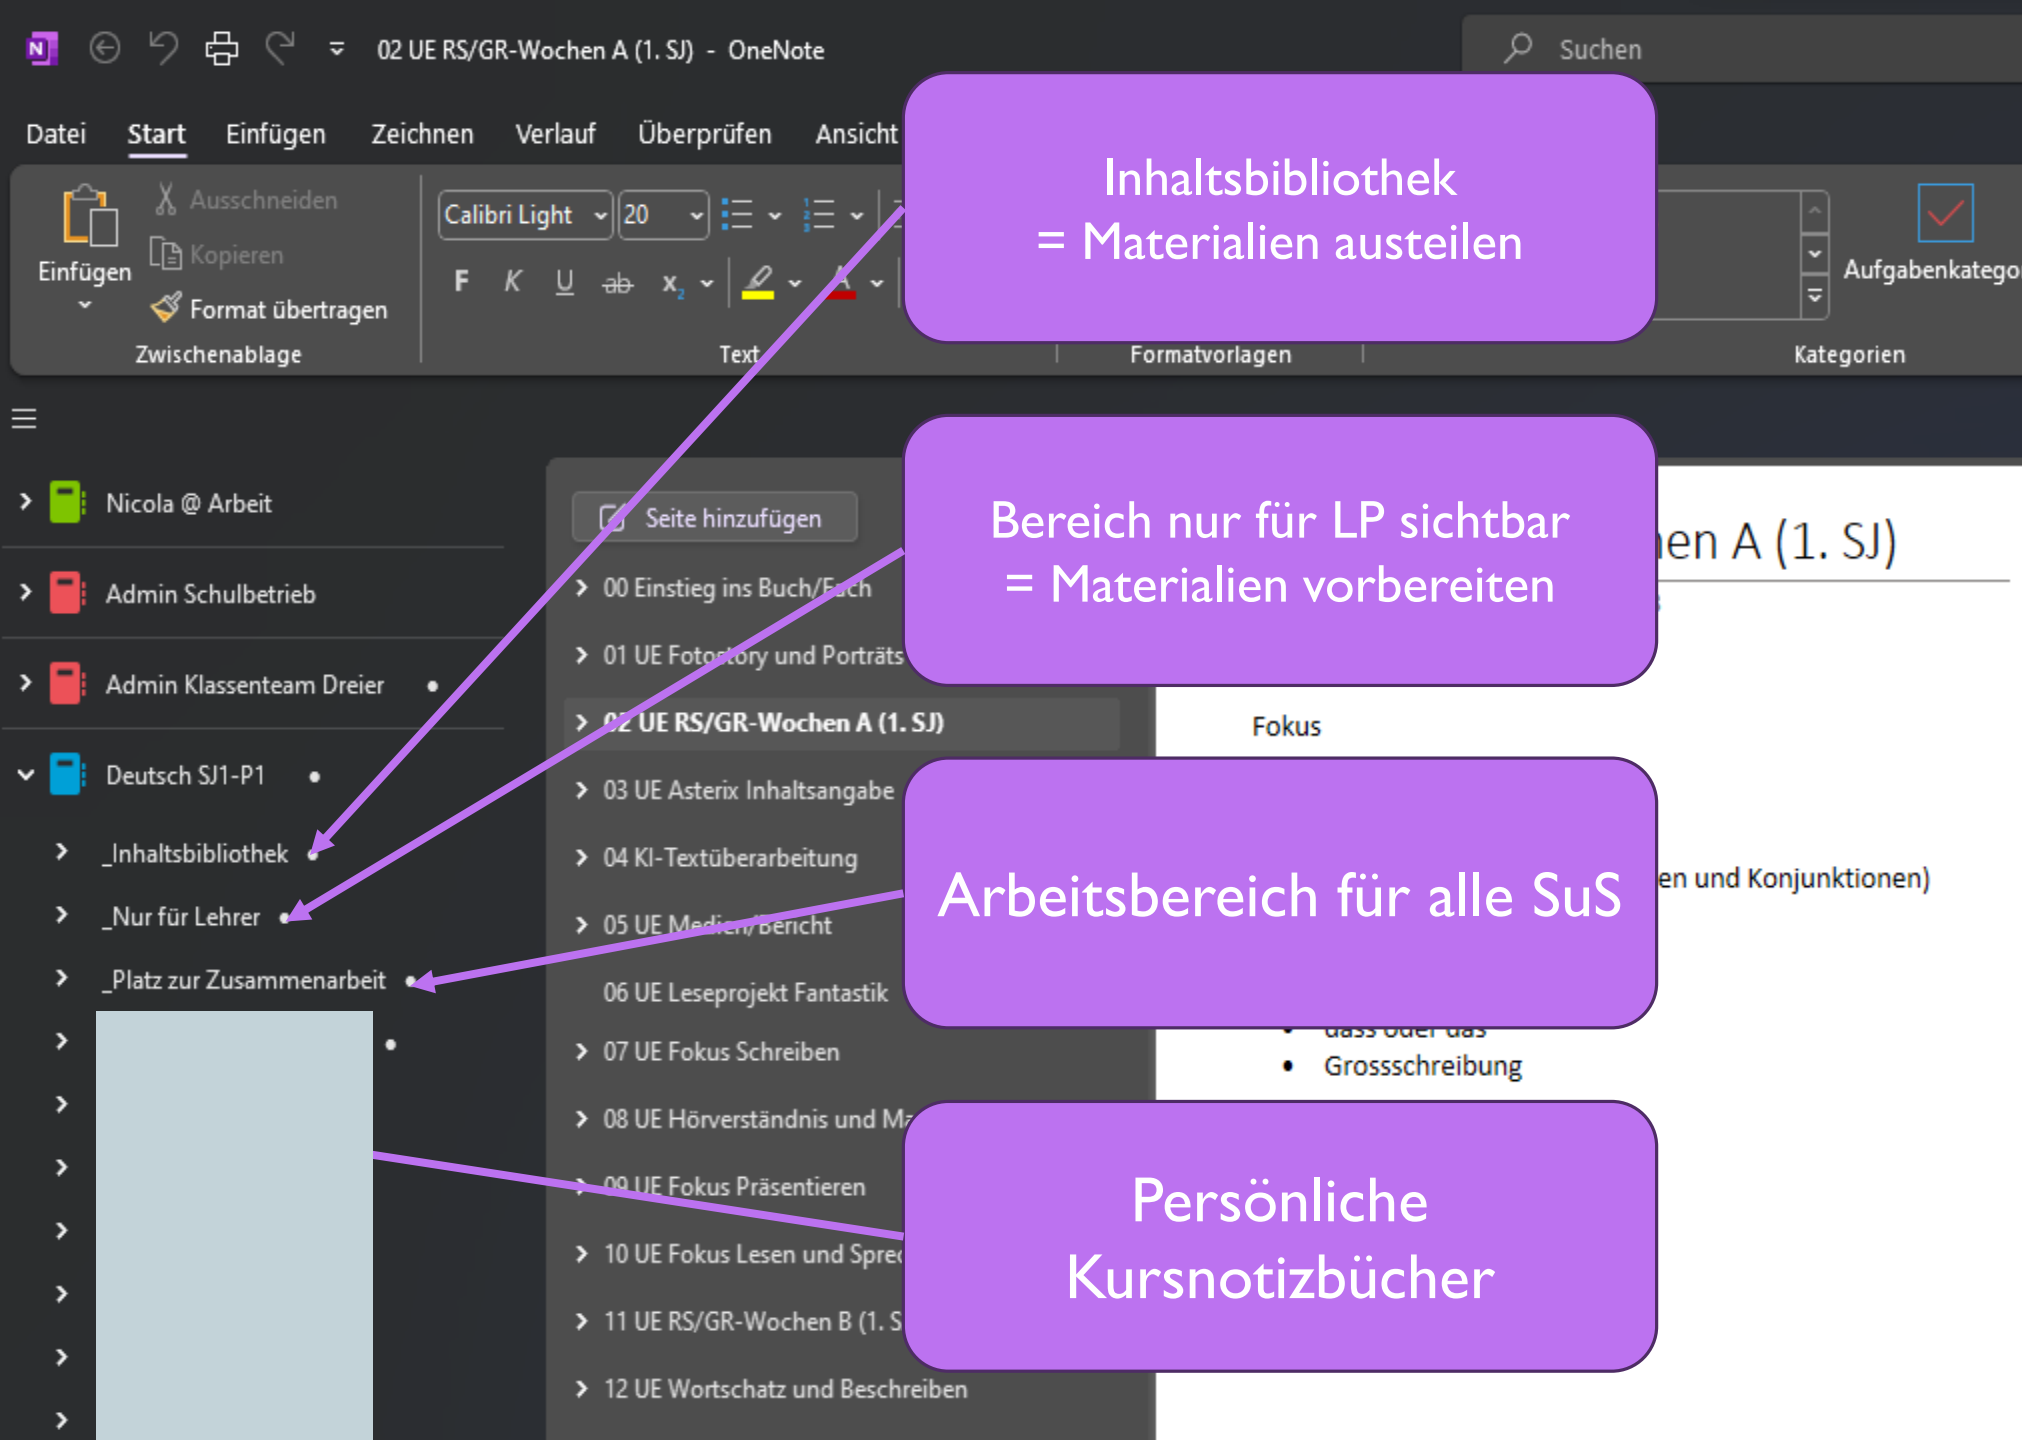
02 UE RS/GR-Wochen A (1. SJ) - OneNote

Suchen

Datei Start Einfügen Zeichnen Verlauf Überprüfen Ansicht

Einfügen
Ausschneiden
Kopieren
Format übertragen
Zwischenablage

Calibri Light 20
F K U ab $x_2$
Text

Formatvorlagen

Aufgabenkatego
Kategorien

Inhaltsbibliothek
= Materialien austeilen

Bereich nur für LP sichtbar
= Materialien vorbereiten

Arbeitsbereich für alle SuS

Persönliche
Kursnotizbücher

Nicola @ Arbeit
Admin Schulbetrieb
Admin Klassenteam Dreier
Deutsch SJ1-P1
_Inhaltsbibliothek
_Nur für Lehrer
_Platz zur Zusammenarbeit

Seite hinzufügen
00 Einstieg ins Buch/Fach
01 UE Fotostory und Porträts
02 UE RS/GR-Wochen A (1. SJ)
03 UE Asterix Inhaltsangabe
04 KI-Textüberarbeitung
05 UE Medien/Bericht
06 UE Leseprojekt Fantastik
07 UE Fokus Schreiben
08 UE Hörverständnis und M
09 UE Fokus Präsentieren
10 UE Fokus Lesen und Spre
11 UE RS/GR-Wochen B (1. S
12 UE Wortschatz und Beschreiben

en A (1. SJ)
Fokus
en und Konjunktionen)
dass oder das
Grossschreibung